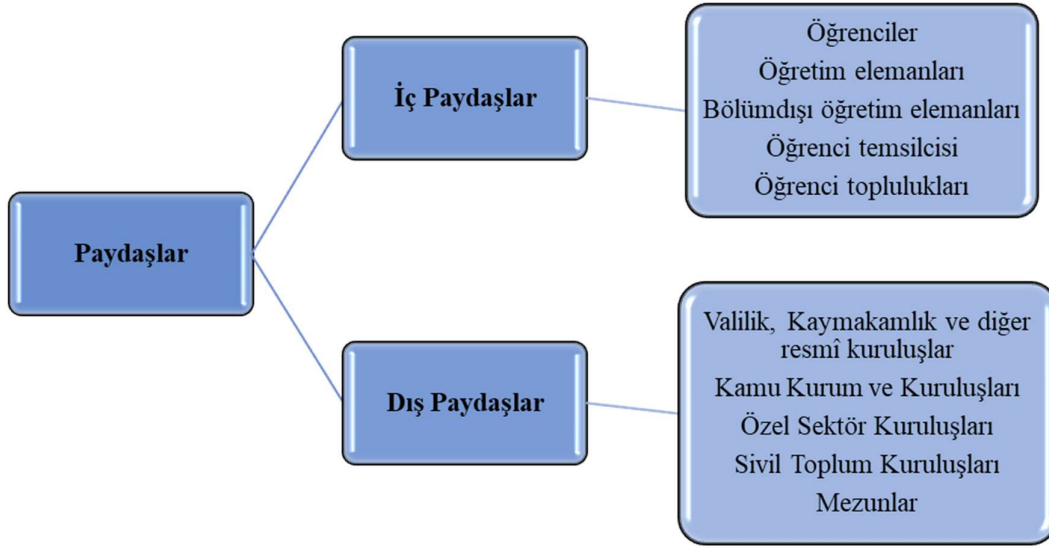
Paydaşlar

İç Paydaşlar

Öğrenciler
Öğretim elemanları
Bölümdışı öğretim elemanları
Öğrenci temsilcisi
Öğrenci toplulukları

Dış Paydaşlar

Valilik, Kaymakamlık ve diğer resmî kuruluşlar
Kamu Kurum ve Kuruluşları
Özel Sektör Kuruluşları
Sivil Toplum Kuruluşları
Mezunlar